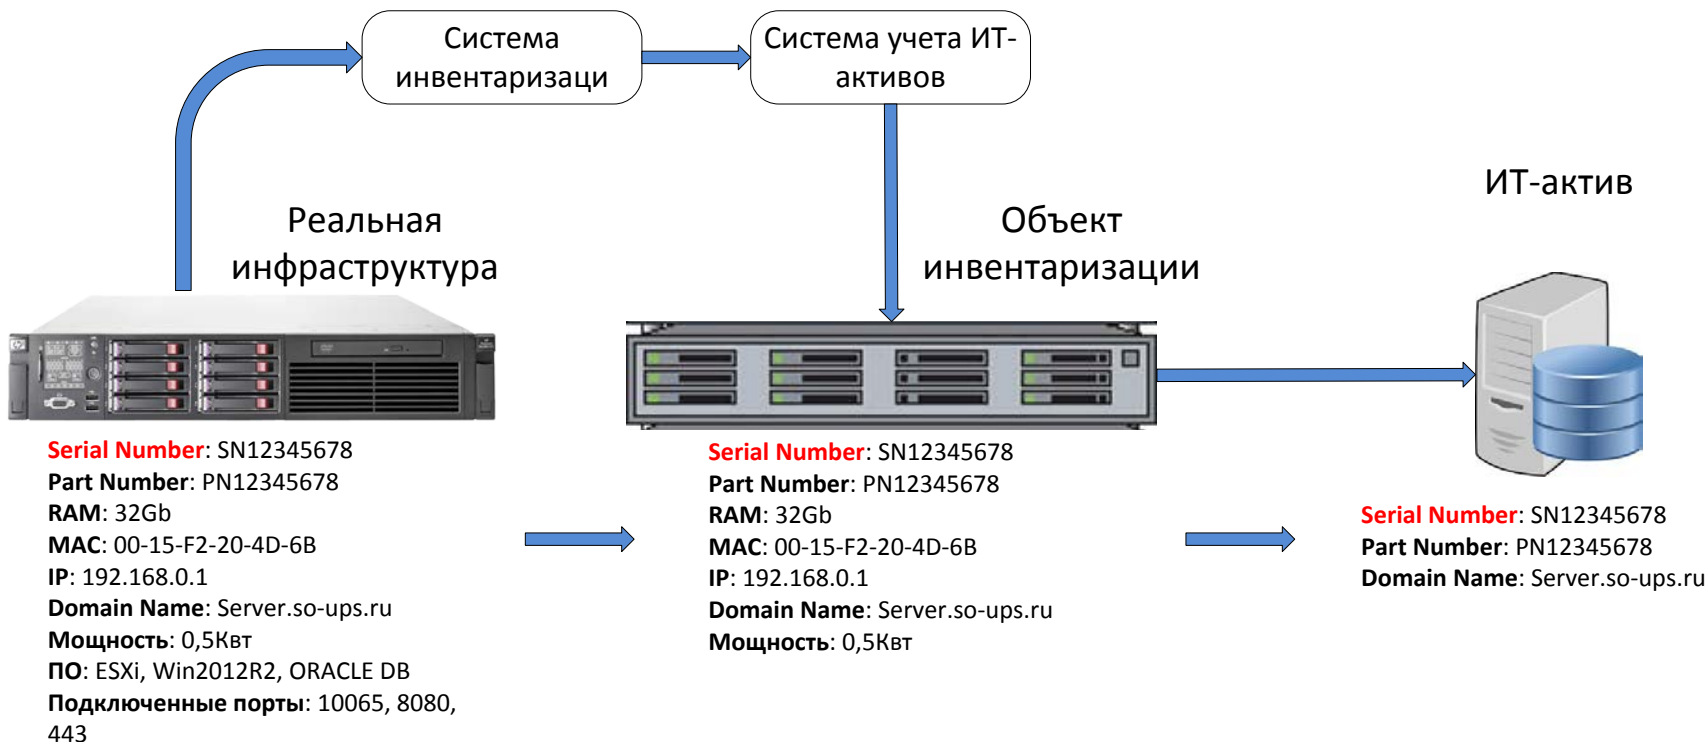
Система инвентаризаци

Система учета ИТ-активов

Реальная инфраструктура

Объект инвентаризации

ИТ-актив

**Serial Number**: SN12345678
**Part Number**: PN12345678
**RAM**: 32Gb
**MAC**: 00-15-F2-20-4D-6B
**IP**: 192.168.0.1
**Domain Name**: Server.so-ups.ru
**Мощность**: 0,5Квт
**ПО**: ESXi, Win2012R2, ORACLE DB
**Подключенные порты**: 10065, 8080, 443

**Serial Number**: SN12345678
**Part Number**: PN12345678
**RAM**: 32Gb
**MAC**: 00-15-F2-20-4D-6B
**IP**: 192.168.0.1
**Domain Name**: Server.so-ups.ru
**Мощность**: 0,5Квт

**Serial Number**: SN12345678
**Part Number**: PN12345678
**Domain Name**: Server.so-ups.ru